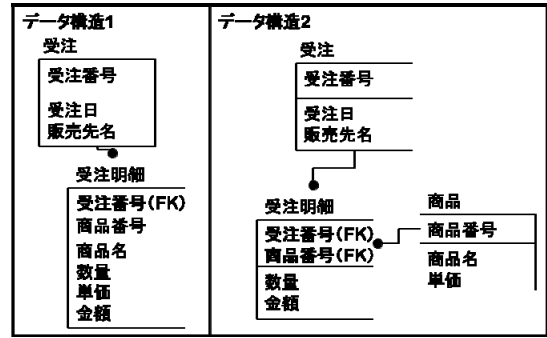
データ構造1
受注
受注番号
受注日
販売先名
受注明細
受注番号(FK)
商品番号
商品名
数量
単価
金額

データ構造2
受注
受注番号
受注日
販売先名
受注明細
受注番号(FK)
商品番号(FK)
数量
金額
商品
商品番号
商品名
単価